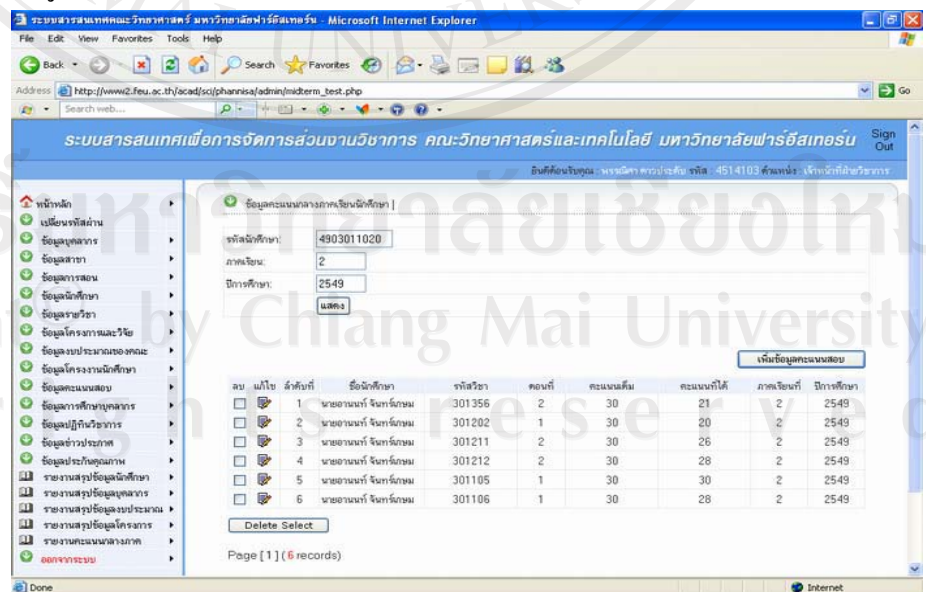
ระบบสารสนเทศคณะวิทยาศาสตร์ มหาวิทยาลัยฟาร์อีสเทอร์น - Microsoft Internet Explorer

File Edit View Favorites Tools Help

Back Search Favorites

Address http://www2.feu.ac.th/acad/sci/phannisa/admin/midterm_test.php Go

Search web...

ระบบสารสนเทศเพื่อการจัดการส่วนงานวิชาการ คณะวิทยาศาสตร์และเทคโนโลยี มหาวิทยาลัยฟาร์อีสเทอร์น Sign Out

ยินดีต้อนรับคุณ : พรรณิศา ควรประดับ รหัส : 4514103 ตำแหน่ง : เจ้าหน้าที่ฝ่ายวิชาการ

หน้าหลัก
เปลี่ยนรหัสผ่าน
ข้อมูลบุคลากร
ข้อมูลสาขา
ข้อมูลการสอน
ข้อมูลนักศึกษา
ข้อมูลรายวิชา
ข้อมูลโครงการและวิจัย
ข้อมูลงบประมาณของคณะ
ข้อมูลโครงงานนักศึกษา
ข้อมูลคะแนนสอบ
ข้อมูลการศึกษาบุคลากร
ข้อมูลปฏิทินวิชาการ
ข้อมูลข่าวประกาศ
ข้อมูลประกันคุณภาพ
รายงานสรุปข้อมูลนักศึกษา
รายงานสรุปข้อมูลบุคลากร
รายงานสรุปข้อมูลงบประมาณ
รายงานสรุปข้อมูลโครงการ
รายงานคะแนนกลางภาค
ออกจากระบบ

ข้อมูลคะแนนกลางภาคเรียนนักศึกษา |

รหัสนักศึกษา: 4903011020
ภาคเรียน: 2
ปีการศึกษา: 2549
แสดง

เพิ่มข้อมูลคะแนนสอบ

| ลบ | แก้ไข | ลำดับที่ | ชื่อนักศึกษา | รหัสวิชา | ตอนที่ | คะแนนเต็ม | คะแนนที่ได้ | ภาคเรียนที่ | ปีการศึกษา |
|---|---|---|---|---|---|---|---|---|---|
| | | 1 | นายอานนท์ จันทร์เกษม | 301356 | 2 | 30 | 21 | 2 | 2549 |
| | | 2 | นายอานนท์ จันทร์เกษม | 301202 | 1 | 30 | 20 | 2 | 2549 |
| | | 3 | นายอานนท์ จันทร์เกษม | 301211 | 2 | 30 | 26 | 2 | 2549 |
| | | 4 | นายอานนท์ จันทร์เกษม | 301212 | 2 | 30 | 28 | 2 | 2549 |
| | | 5 | นายอานนท์ จันทร์เกษม | 301105 | 1 | 30 | 30 | 2 | 2549 |
| | | 6 | นายอานนท์ จันทร์เกษม | 301106 | 1 | 30 | 28 | 2 | 2549 |

Delete Select

Page [1] (6 records)

Done Internet

ลิขสิทธิ์มหาวิทยาลัยเชียงใหม่
Copyright by Chiang Mai University
All rights reserved